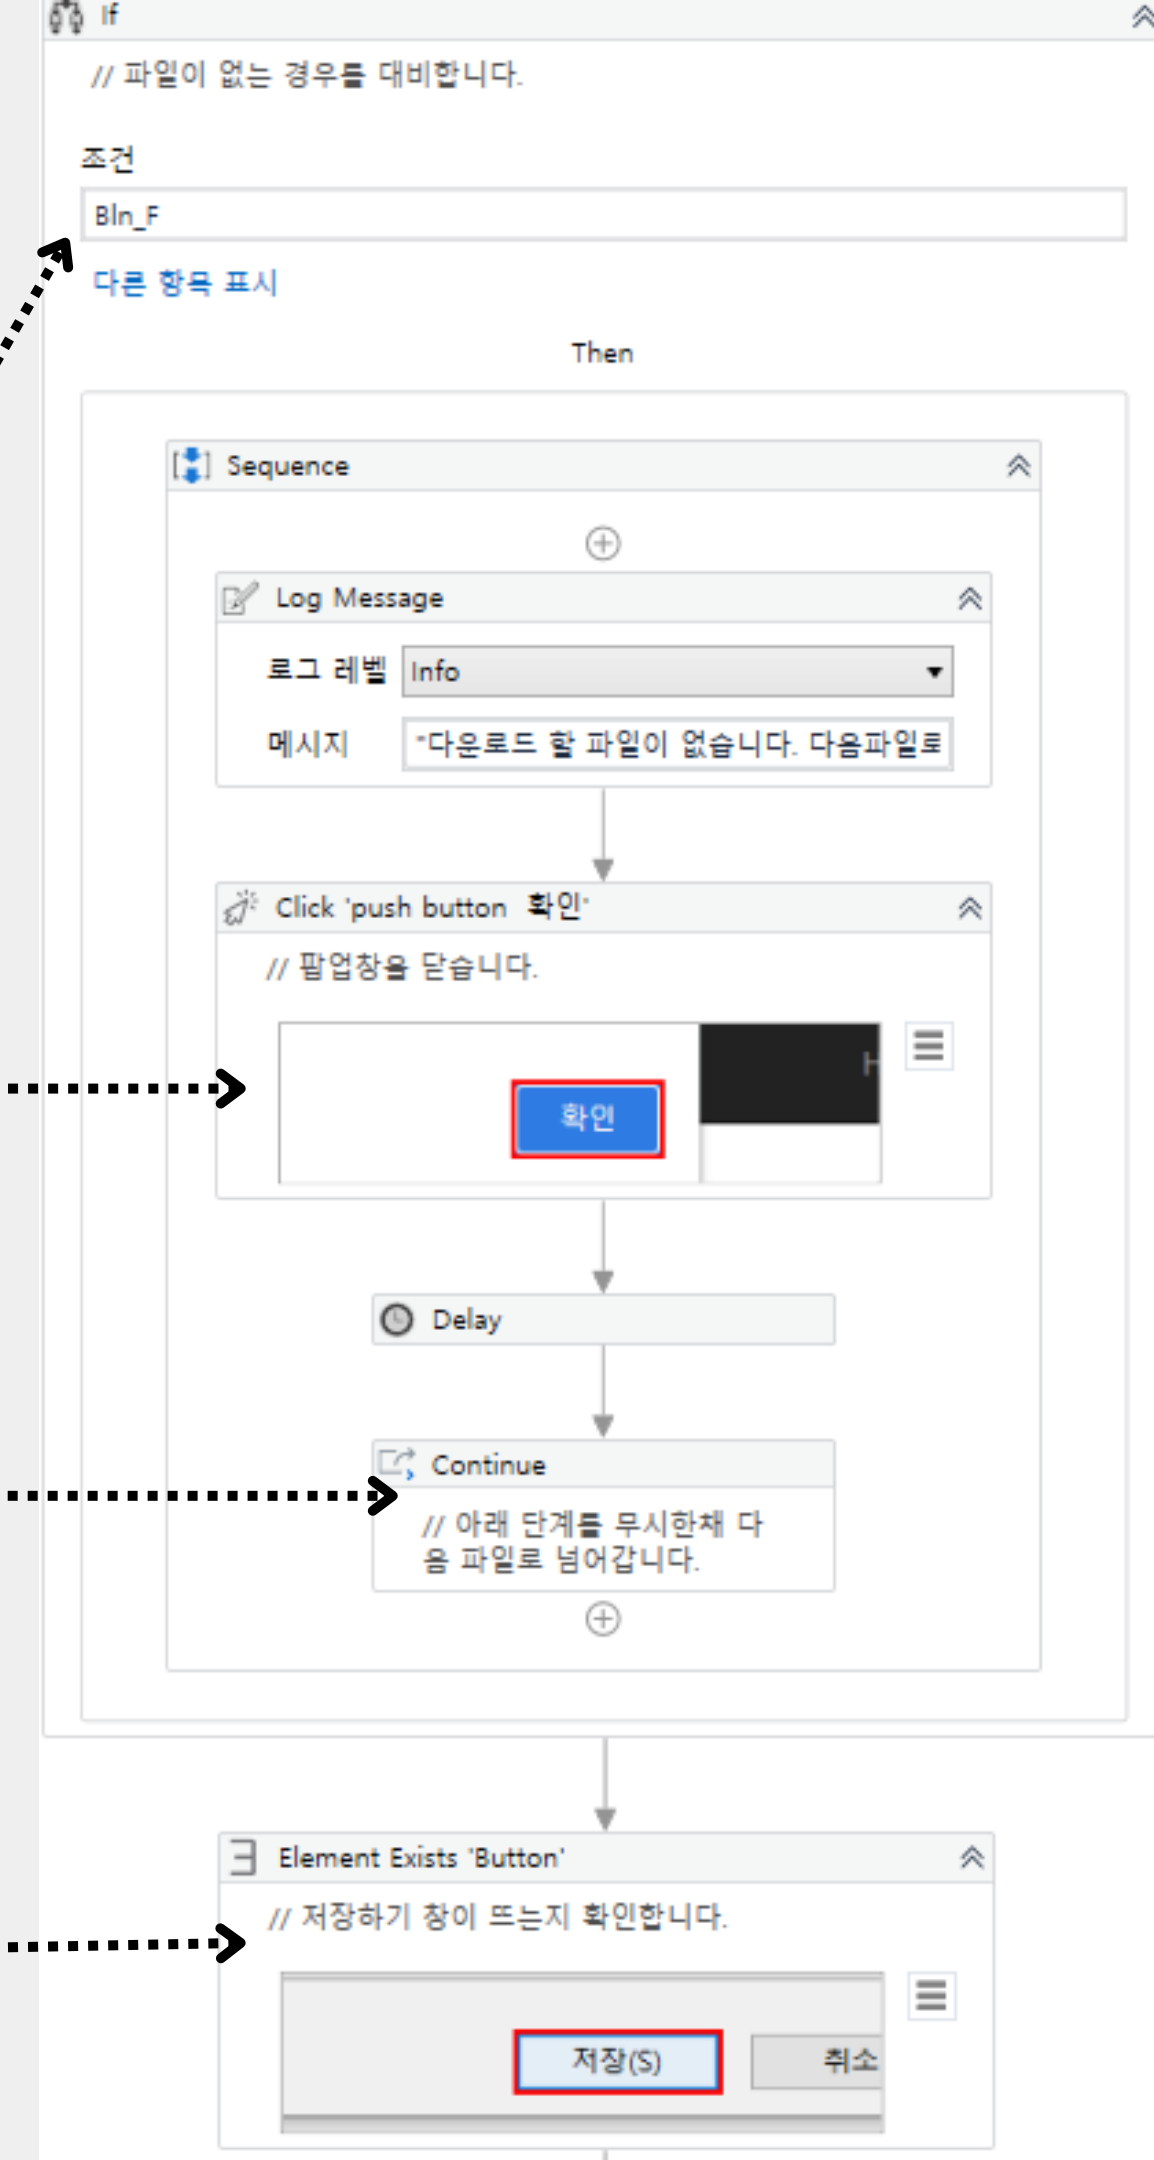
If

// 파일이 없는 경우를 대비합니다.

조건

Bln_F

다른 항목 표시

Then

Sequence

Log Message

로그 레벨 Info

메시지 "다운로드 할 파일이 없습니다. 다음파일로

Click 'push button 확인'

// 팝업창을 닫습니다.

확인

H

Delay

Continue

// 아래 단계를 무시한채 다음 파일로 넘어갑니다.

Element Exists 'Button'

// 저장하기 창이 뜨는지 확인합니다.

저장(S)

취소